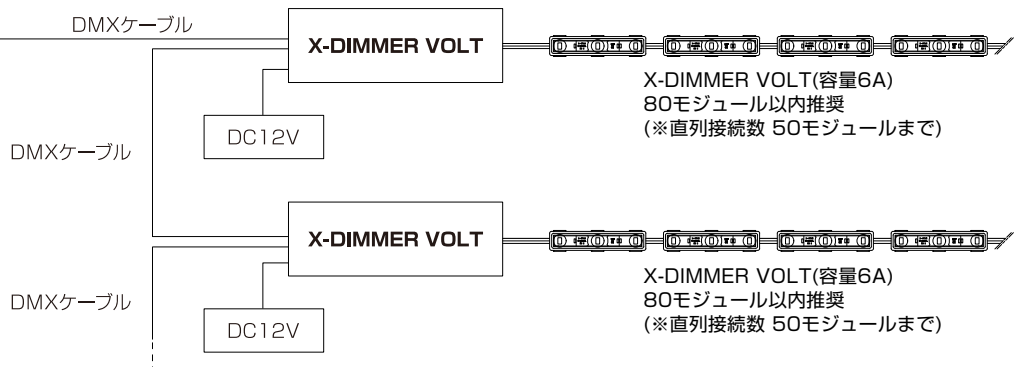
DMXケーブル

X-DIMMER VOLT

X-DIMMER VOLT(容量6A)
80モジュール以内推奨
(※直列接続数 50モジュールまで)

DC12V

DMXケーブル

X-DIMMER VOLT

X-DIMMER VOLT(容量6A)
80モジュール以内推奨
(※直列接続数 50モジュールまで)

DMXケーブル

DC12V